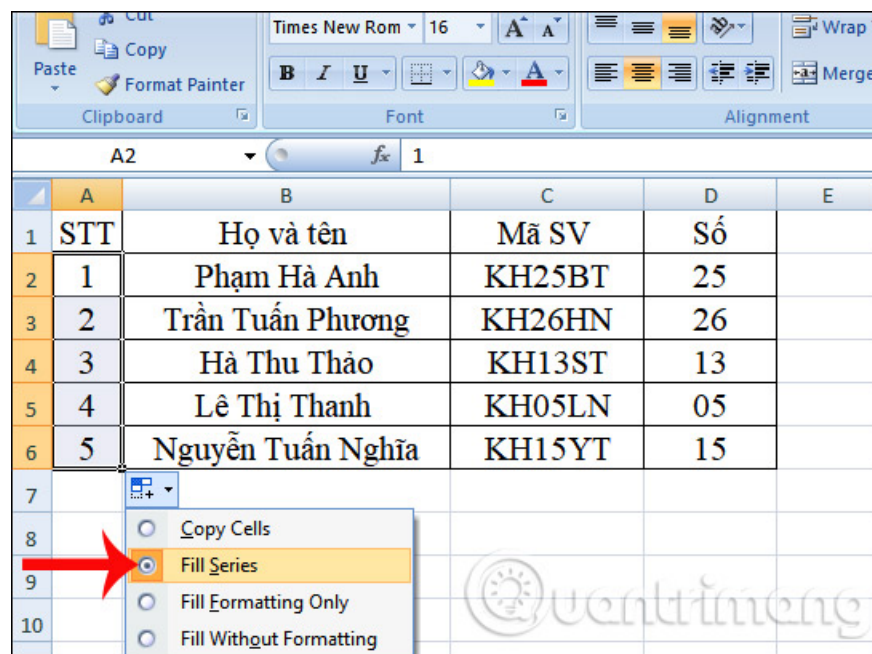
Cut
Copy
Paste
Format Painter
Clipboard
Times New Rom 16
A A
B I U
A
Font
Wrap
Merge
Alignment

A2 $f_x$ 1

| | A | B | C | D | E |
|---|---|---|---|---|---|
| 1 | STT | Họ và tên | Mã SV | Số | |
| 2 | 1 | Phạm Hà Anh | KH25BT | 25 | |
| 3 | 2 | Trần Tuấn Phương | KH26HN | 26 | |
| 4 | 3 | Hà Thu Thảo | KH13ST | 13 | |
| 5 | 4 | Lê Thị Thanh | KH05LN | 05 | |
| 6 | 5 | Nguyễn Tuấn Nghĩa | KH15YT | 15 | |
| 7 | | | | | |
| 8 | | | | | |
| 9 | | | | | |
| 10 | | | | | |

Copy Cells
Fill Series
Fill Formatting Only
Fill Without Formatting

Quantrimang